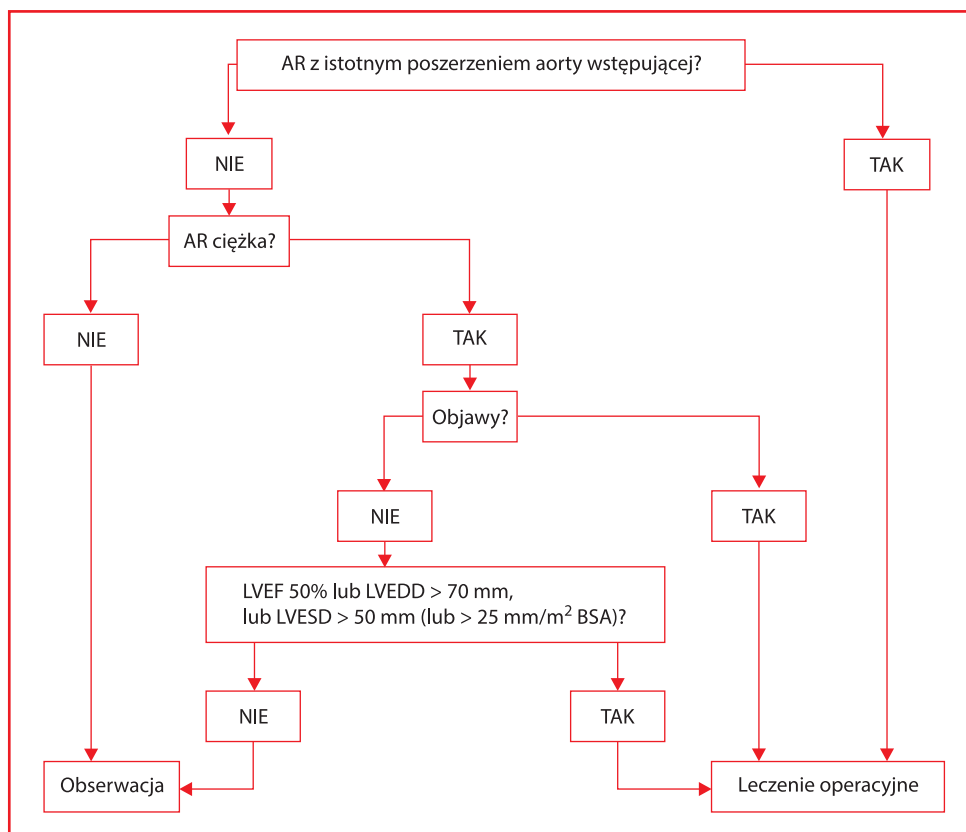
AR z istotnym poszerzeniem aorty wstępującej?

NIE

TAK

AR ciężka?

NIE

TAK

Objawy?

NIE

TAK

LVEF 50% lub LVEDD > 70 mm, lub LVESD > 50 mm (lub > 25 mm/m$^2$ BSA)?

NIE

TAK

Obserwacja

Leczenie operacyjne